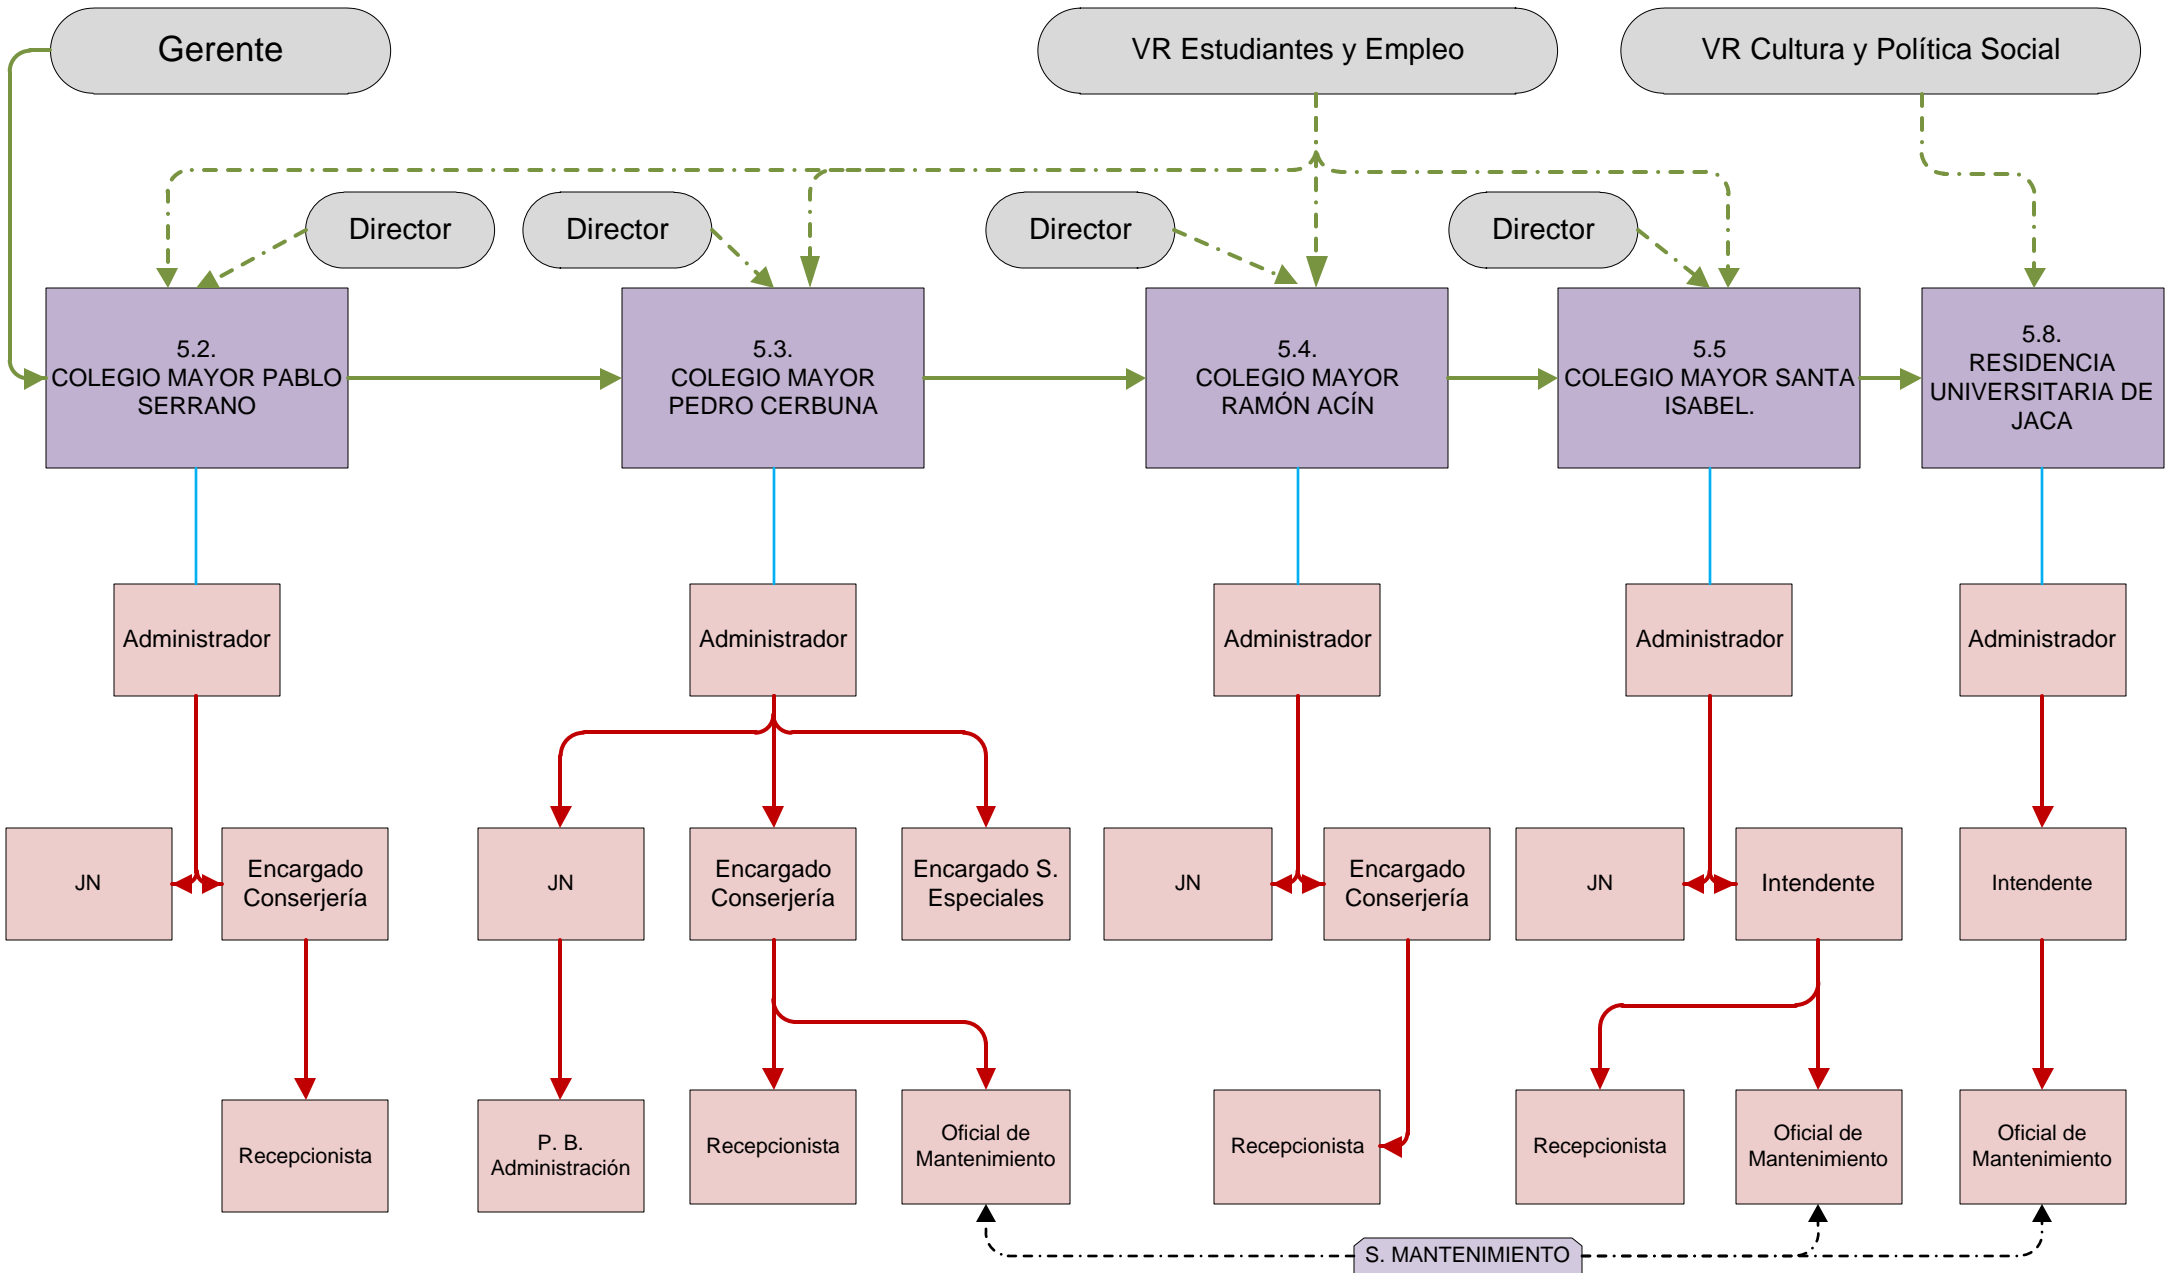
Gerente

VR Estudiantes y Empleo

VR Cultura y Política Social

Director

Director

Director

Director

5.2.
COLEGIO MAYOR PABLO SERRANO

5.3.
COLEGIO MAYOR PEDRO CERBUNA

5.4.
COLEGIO MAYOR RAMÓN ACÍN

5.5
COLEGIO MAYOR SANTA ISABEL.

5.8.
RESIDENCIA UNIVERSITARIA DE JACA

Administrador

Administrador

Administrador

Administrador

Administrador

JN

Encargado Conserjería

JN

Encargado Conserjería

Encargado S. Especiales

JN

Encargado Conserjería

JN

Intendente

Intendente

Recepcionista

P. B. Administración

Recepcionista

Oficial de Mantenimiento

Recepcionista

Recepcionista

Oficial de Mantenimiento

Oficial de Mantenimiento

S. MANTENIMIENTO